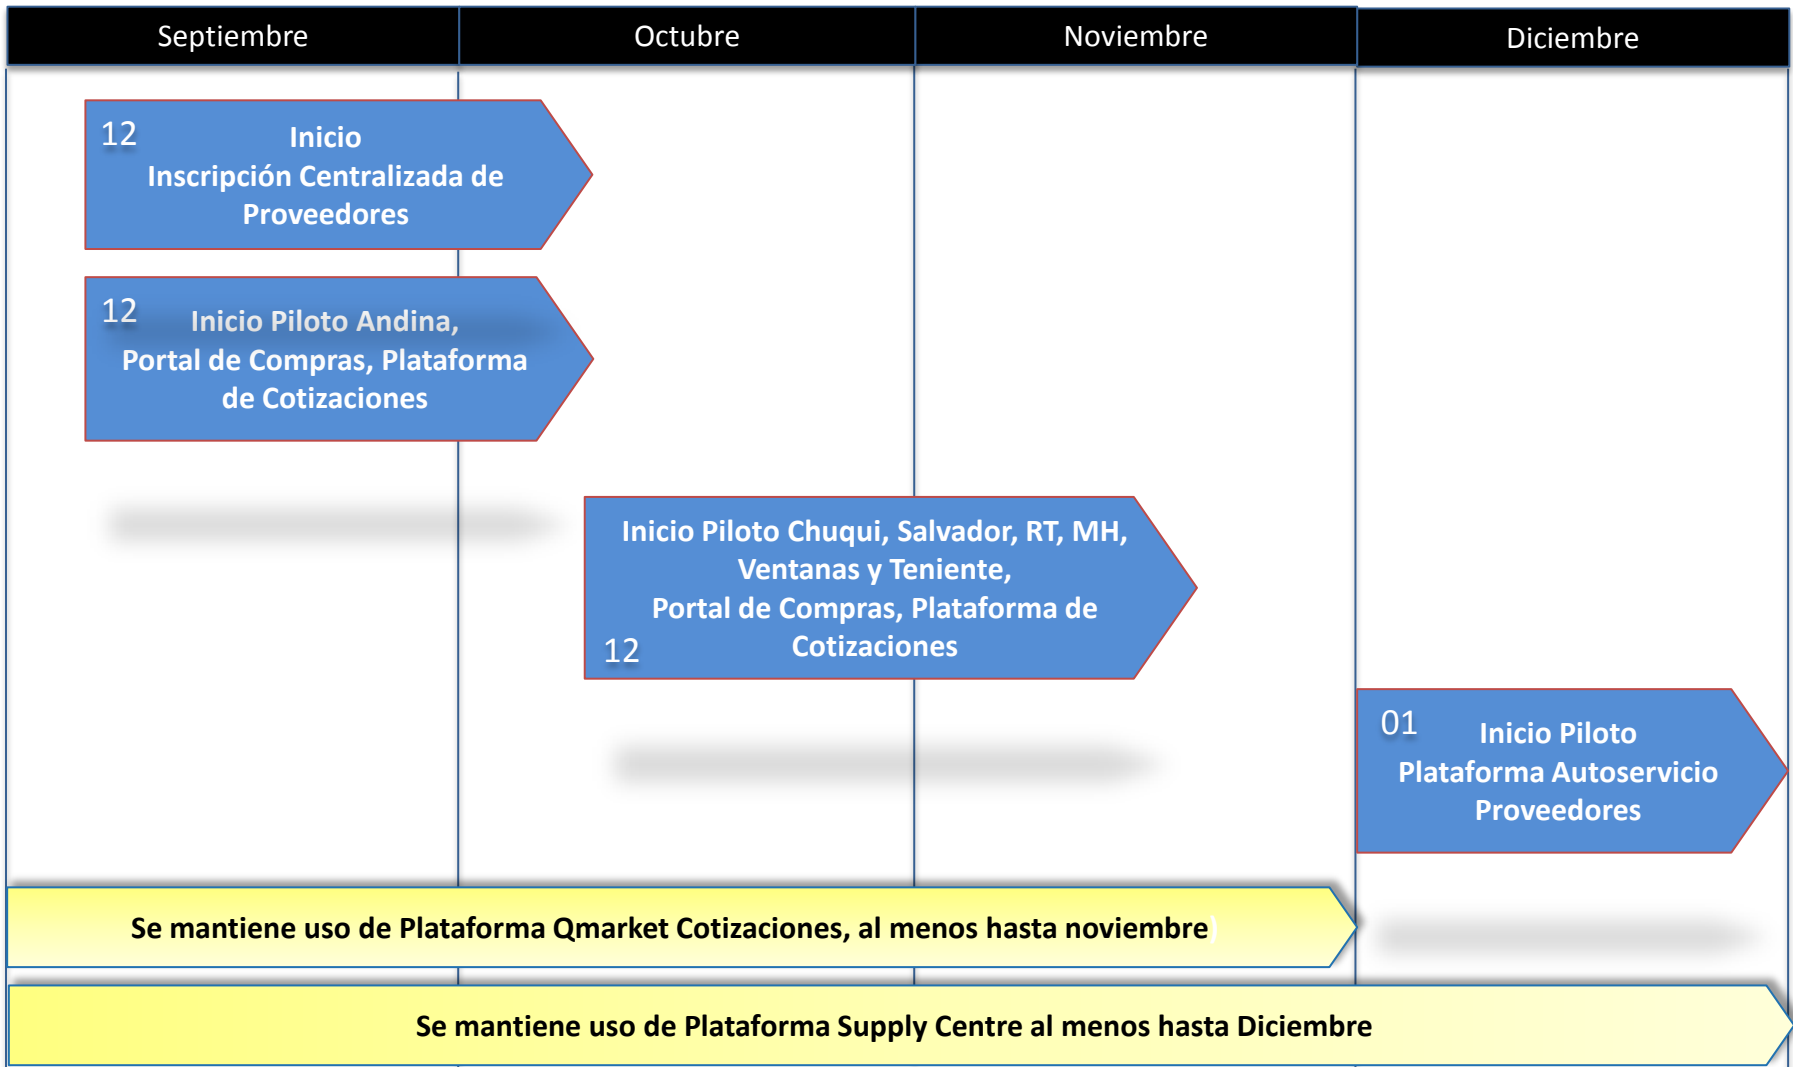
| Septiembre | Octubre | Noviembre | Diciembre |
|---|---|---|---|

12 Inicio Inscripción Centralizada de Proveedores

12 Inicio Piloto Andina, Portal de Compras, Plataforma de Cotizaciones

Inicio Piloto Chuqui, Salvador, RT, MH, Ventanas y Teniente, Portal de Compras, Plataforma de Cotizaciones 12

01 Inicio Piloto Plataforma Autoservicio Proveedores

Se mantiene uso de Plataforma Qmarket Cotizaciones, al menos hasta noviembre

Se mantiene uso de Plataforma Supply Centre al menos hasta Diciembre